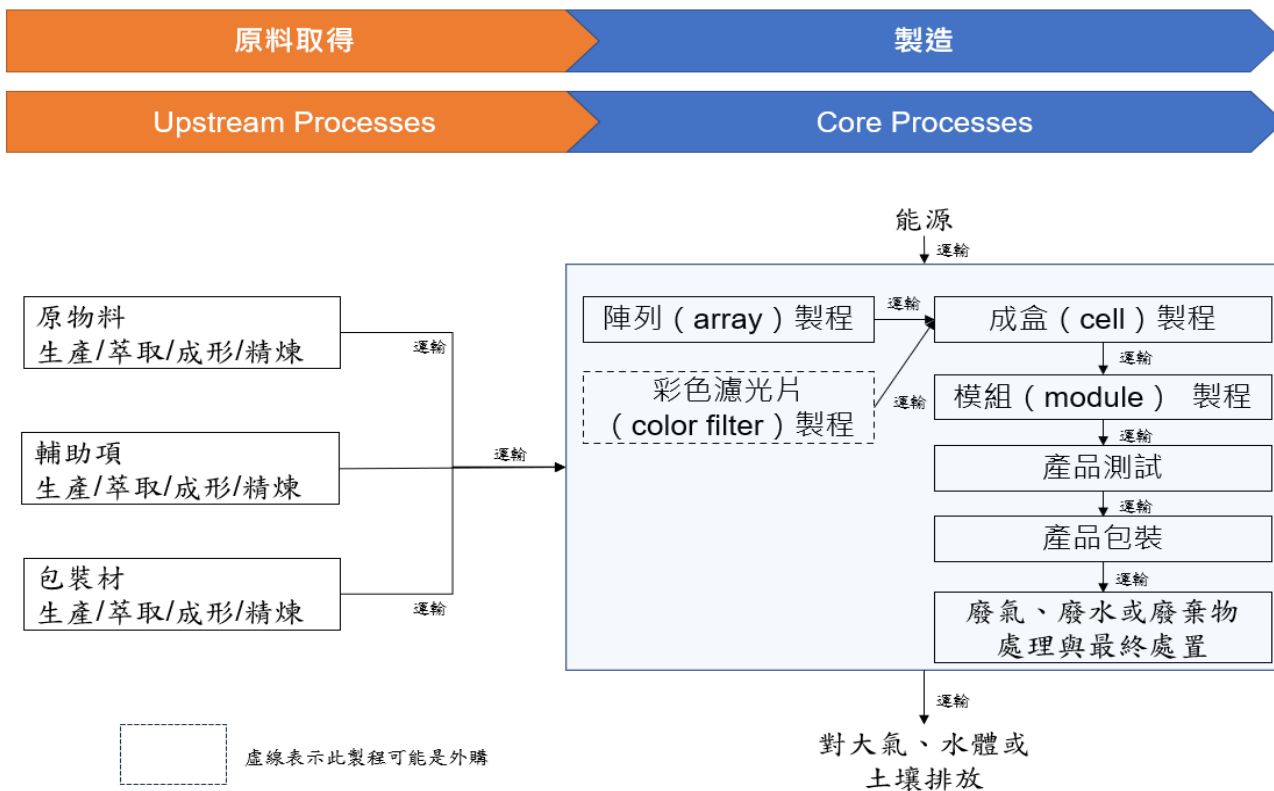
原料取得

製造

Upstream Processes

Core Processes

能源

運輸

原物料
生產/萃取/成形/精煉

運輸

輔助項
生產/萃取/成形/精煉

運輸

包裝材
生產/萃取/成形/精煉

運輸

陣列（array）製程

運輸

成盒（cell）製程

彩色濾光片
（color filter）製程

運輸

運輸

模組（module） 製程

運輸

產品測試

運輸

產品包裝

運輸

廢氣、廢水或廢棄物
處理與最終處置

運輸

對大氣、水體或
土壤排放

虛線表示此製程可能是外購